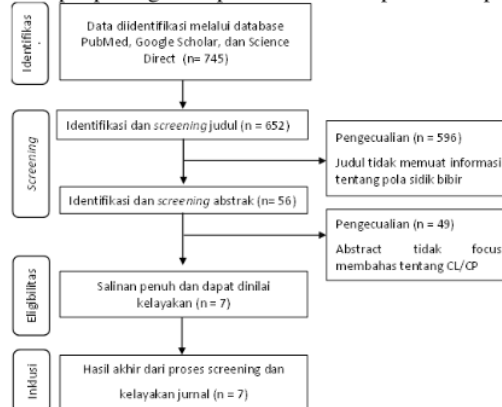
Identifikas
.

Data diidentifikasi melalui database PubMed, Google Scholar, dan Science Direct (n= 745)

Screening

Identifikasi dan *screening* judul (n = 652)

Pengecualian (n = 596)

Judul tidak memuat informasi tentang pola sidik bibir

Identifikasi dan *screening* abstrak (n= 56)

Pengecualian (n = 49)

Abstract tidak focus membahas tentang CL/CP

Eligbilitas

Salinan penuh dan dapat dinilai kelayakan (n = 7)

Inklusi

Hasil akhir dari proses screening dan kelayakan jurnal (n = 7)